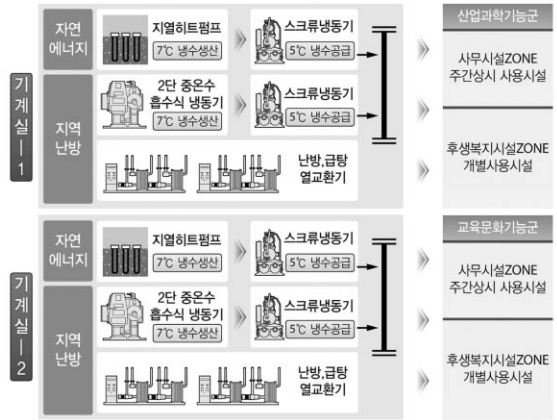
기계실 | 1

자연에너지

지열히트펌프

7℃ 냉수생산

스크류냉동기

5℃ 냉수공급

지역난방

2단 중온수 흡수식 냉동기

7℃ 냉수생산

스크류냉동기

5℃ 냉수공급

난방,급탕 열교환기

산업과학기능군

사무시설ZONE 주간상시 사용시설

후생복지시설ZONE 개별사용시설

기계실 | 2

자연에너지

지열히트펌프

7℃ 냉수생산

스크류냉동기

5℃ 냉수공급

지역난방

2단 중온수 흡수식 냉동기

7℃ 냉수생산

스크류냉동기

5℃ 냉수공급

난방,급탕 열교환기

교육문화기능군

사무시설ZONE 주간상시 사용시설

후생복지시설ZONE 개별사용시설